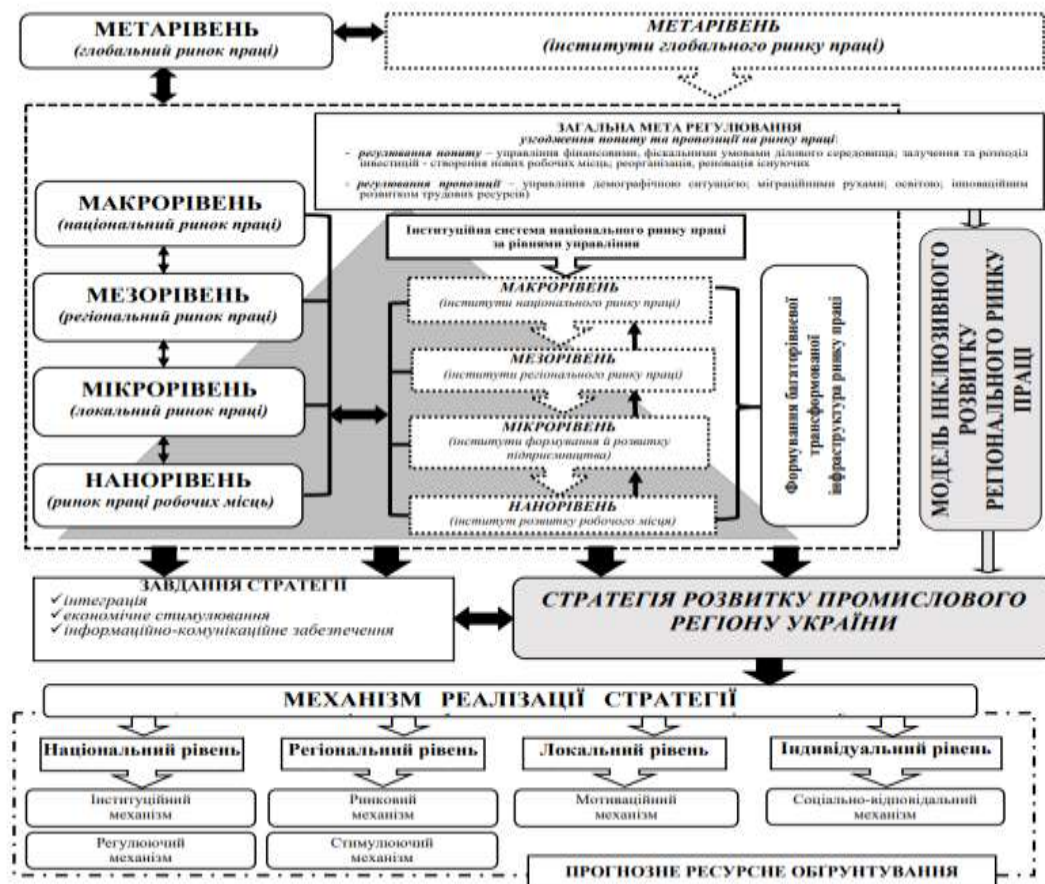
МЕТАРІВЕНЬ
(глобальний ринок праці)

МЕТАРІВЕНЬ
(інститути глобального ринку праці)

ЗАГАЛЬНА МЕТА РЕГУЛЮВАННЯ
узгодження попиту та пропозиції на ринку праці:
- регулювання попиту – управління фінансовими, фіскальними умовами ділового середовища; залучення та розподіл інвестицій - створення нових робочих місць; реорганізація, реновація існуючих
- регулювання пропозиції – управління демографічною ситуацією; міграційними рухами; освітою; інноваційним розвитком трудових ресурсів

МАКРОРІВЕНЬ
(національний ринок праці)

МЕЗОРІВЕНЬ
(регіональний ринок праці)

МІКРОРІВЕНЬ
(локальний ринок праці)

НАНОРІВЕНЬ
(ринок праці робочих місць)

Інституційна система національного ринку праці за рівнями управління

МАКРОРІВЕНЬ
(інститути національного ринку праці)

МЕЗОРІВЕНЬ
(інститути регіонального ринку праці)

МІКРОРІВЕНЬ
(інститути формування й розвитку підприємництва)

НАНОРІВЕНЬ
(інститут розвитку робочого місця)

Формування багаторівневої трансформованої інфраструктури ринку праці

МОДЕЛЬ ІНКЛЮЗИВНОГО РОЗВИТКУ РЕГІОНАЛЬНОГО РИНКУ ПРАЦІ

ЗАВДАННЯ СТРАТЕГІЇ
✓інтеграція
✓економічне стимулювання
✓інформаційно-комунікаційне забезпечення

СТРАТЕГІЯ РОЗВИТКУ ПРОМИСЛОВОГО РЕГІОНУ УКРАЇНИ

МЕХАНІЗМ РЕАЛІЗАЦІЇ СТРАТЕГІЇ

Національний рівень
Інституційний механізм
Регулюючий механізм

Регіональний рівень
Ринковий механізм
Стимулюючий механізм

Локальний рівень
Мотиваційний механізм

Індивідуальний рівень
Соціально-відповідальний механізм

ПРОГНОЗНЕ РЕСУРСНЕ ОБҐРУНТУВАННЯ